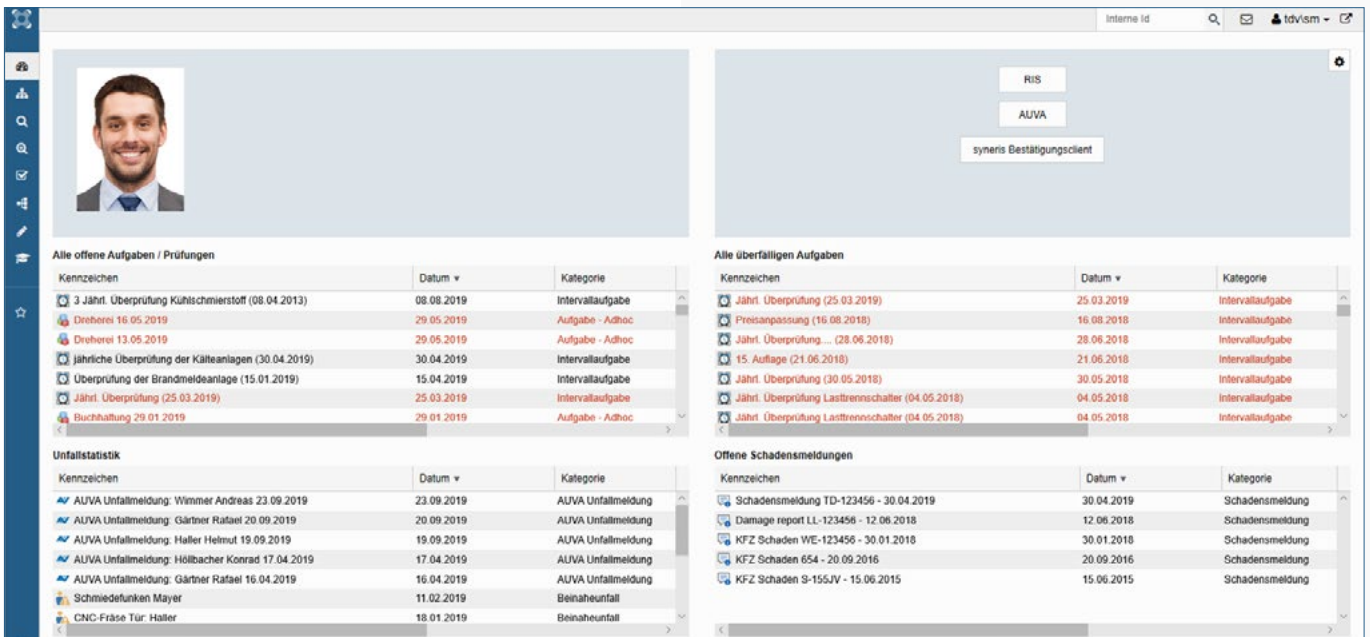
Interne Id
tdv\sm

RIS
AUVA
syneris Bestätigungsclient

Alle offene Aufgaben / Prüfungen

| Kennzeichen | Datum ▾ | Kategorie |
|---|---|---|
| 3 Jährl. Überprüfung Kühlschmierstoff (08.04.2013) | 08.08.2019 | Intervallaufgabe |
| Dreherei 16.05.2019 | 29.05.2019 | Aufgabe - Adhoc |
| Dreherei 13.05.2019 | 29.05.2019 | Aufgabe - Adhoc |
| jährliche Überprüfung der Kälteanlagen (30.04.2019) | 30.04.2019 | Intervallaufgabe |
| Überprüfung der Brandmeldeanlage (15.01.2019) | 15.04.2019 | Intervallaufgabe |
| Jährl. Überprüfung (25.03.2019) | 25.03.2019 | Intervallaufgabe |
| Buchhaltung 29.01.2019 | 29.01.2019 | Aufgabe - Adhoc |

Alle überfälligen Aufgaben

| Kennzeichen | Datum ▾ | Kategorie |
|---|---|---|
| Jährl. Überprüfung (25.03.2019) | 25.03.2019 | Intervallaufgabe |
| Preisanpassung (16.08.2018) | 16.08.2018 | Intervallaufgabe |
| Jährl. Überprüfung.... (28.06.2018) | 28.06.2018 | Intervallaufgabe |
| 15. Auflage (21.06.2018) | 21.06.2018 | Intervallaufgabe |
| Jährl. Überprüfung (30.05.2018) | 30.05.2018 | Intervallaufgabe |
| Jährl. Überprüfung Lasttrennschalter (04.05.2018) | 04.05.2018 | Intervallaufgabe |
| Jährl. Überprüfung Lasttrennschalter (04.05.2018) | 04.05.2018 | Intervallaufgabe |

Unfallstatistik

| Kennzeichen | Datum ▾ | Kategorie |
|---|---|---|
| AUVA Unfallmeldung: Wimmer Andreas 23.09.2019 | 23.09.2019 | AUVA Unfallmeldung |
| AUVA Unfallmeldung: Gärtner Rafael 20.09.2019 | 20.09.2019 | AUVA Unfallmeldung |
| AUVA Unfallmeldung: Haller Helmut 19.09.2019 | 19.09.2019 | AUVA Unfallmeldung |
| AUVA Unfallmeldung: Höllbacher Konrad 17.04.2019 | 17.04.2019 | AUVA Unfallmeldung |
| AUVA Unfallmeldung: Gärtner Rafael 16.04.2019 | 16.04.2019 | AUVA Unfallmeldung |
| Schmiedefunken Mayer | 11.02.2019 | Beinaheunfall |
| CNC-Fräse Tür: Haller | 18.01.2019 | Beinaheunfall |

Offene Schadensmeldungen

| Kennzeichen | Datum ▾ | Kategorie |
|---|---|---|
| Schadensmeldung TD-123456 - 30.04.2019 | 30.04.2019 | Schadensmeldung |
| Damage report LL-123456 - 12.06.2018 | 12.06.2018 | Schadensmeldung |
| KFZ Schaden WE-123456 - 30.01.2018 | 30.01.2018 | Schadensmeldung |
| KFZ Schaden 654 - 20.09.2016 | 20.09.2016 | Schadensmeldung |
| KFZ Schaden S-155JV - 15.06.2015 | 15.06.2015 | Schadensmeldung |